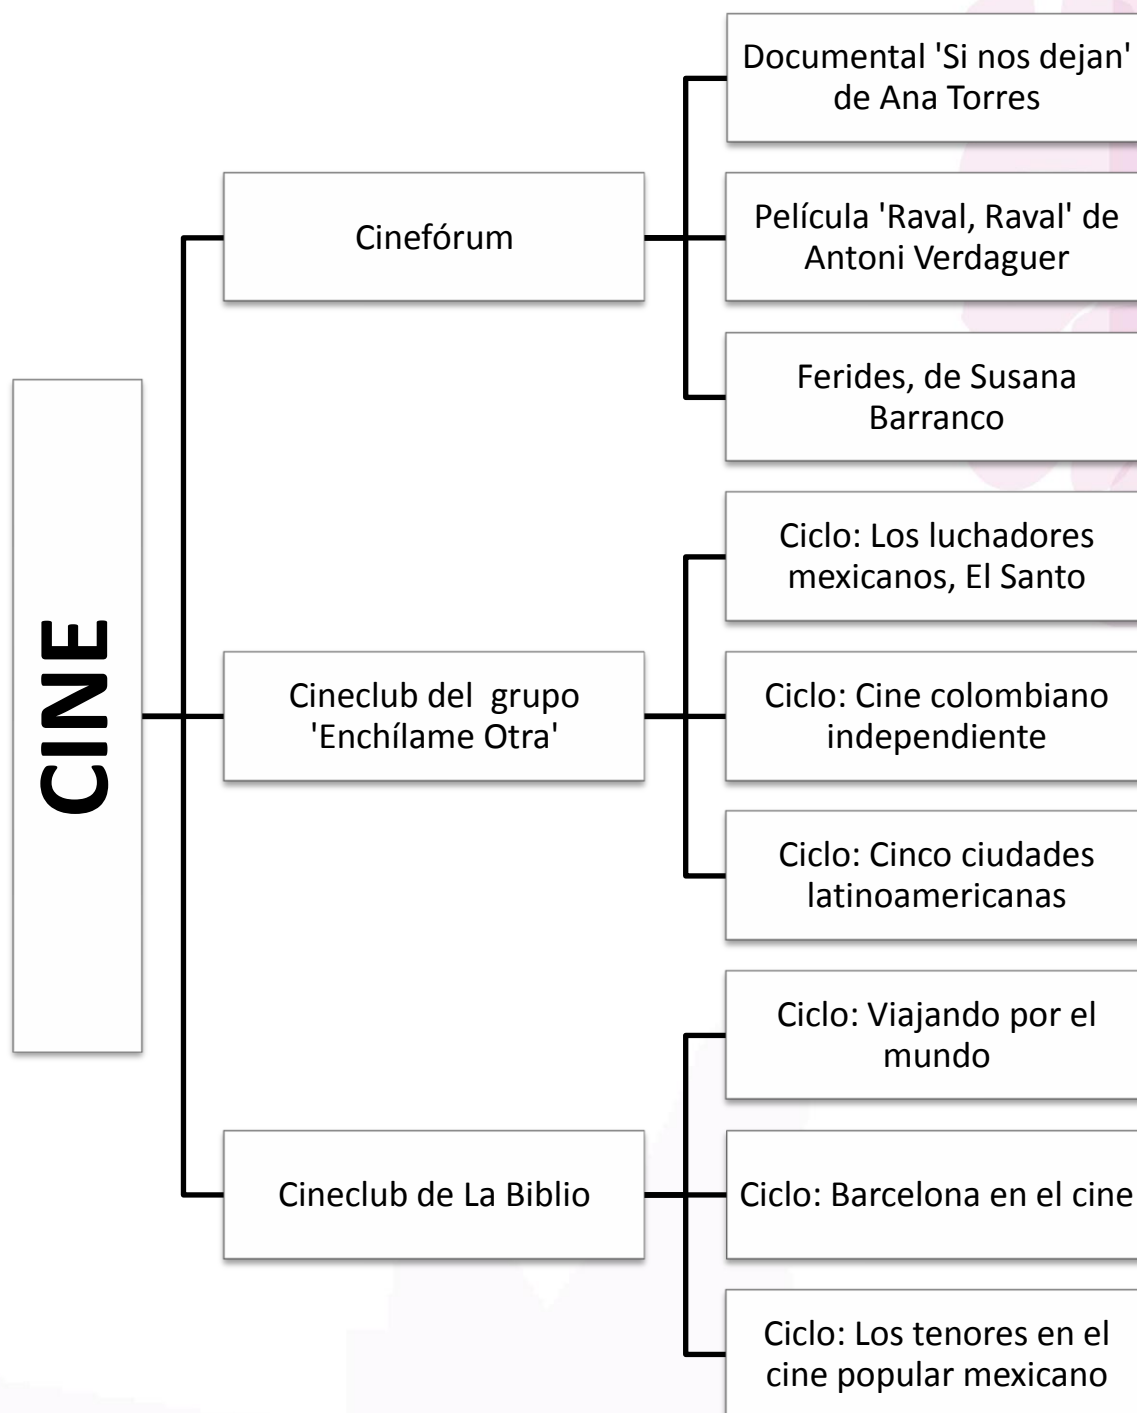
CINE

Cinefórum

Documental 'Si nos dejan' de Ana Torres

Película 'Raval, Raval' de Antoni Verdaguer

Ferides, de Susana Barranco

Cineclub del grupo 'Enchílame Otra'

Ciclo: Los luchadores mexicanos, El Santo

Ciclo: Cine colombiano independiente

Ciclo: Cinco ciudades latinoamericanas

Cineclub de La Biblio

Ciclo: Viajando por el mundo

Ciclo: Barcelona en el cine

Ciclo: Los tenores en el cine popular mexicano